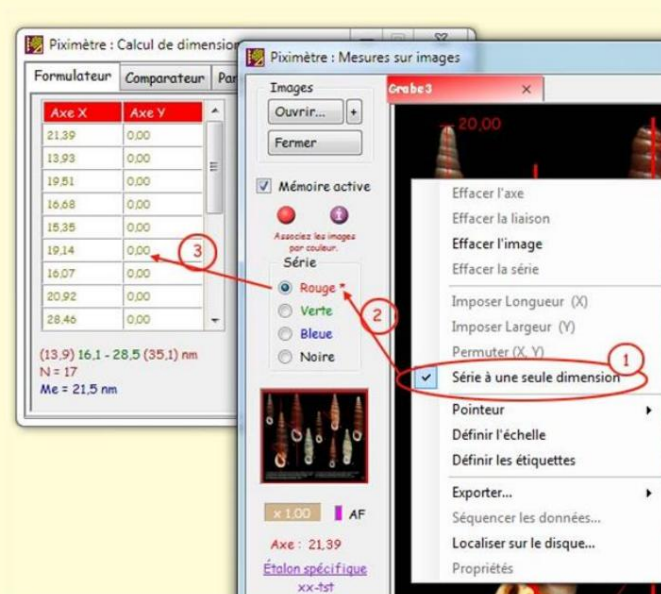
Piximètre : Calcul de dimension

Formulateur | Comparateur | Par

| Axe X | Axe Y |
|---|---|
| 21,39 | 0,00 |
| 13,93 | 0,00 |
| 19,51 | 0,00 |
| 16,68 | 0,00 |
| 15,35 | 0,00 |
| 19,14 | 0,00 |
| 16,07 | 0,00 |
| 20,92 | 0,00 |
| 28,46 | 0,00 |

(13,9) 16,1 - 28,5 (35,1) nm
N = 17
Me = 21,5 nm

Piximètre : Mesures sur images

Images
Ouvrir... +
Fermer

Mémoire active

Associez les images par couleur.

Série
Rouge *
Verte
Bleue
Noire

x 1,00 AF

Axe : 21,39

Étalon spécifique
xx-tst

Grabe3 ×

20,00

Effacer l'axe
Effacer la liaison
Effacer l'image
Effacer la série
Imposer Longueur (X)
Imposer Largeur (Y)
Permuter (X, Y)
Série à une seule dimension
Pointeur
Définir l'échelle
Définir les étiquettes
Exporter...
Séquencer les données...
Localiser sur le disque...
Propriétés

1
2
3